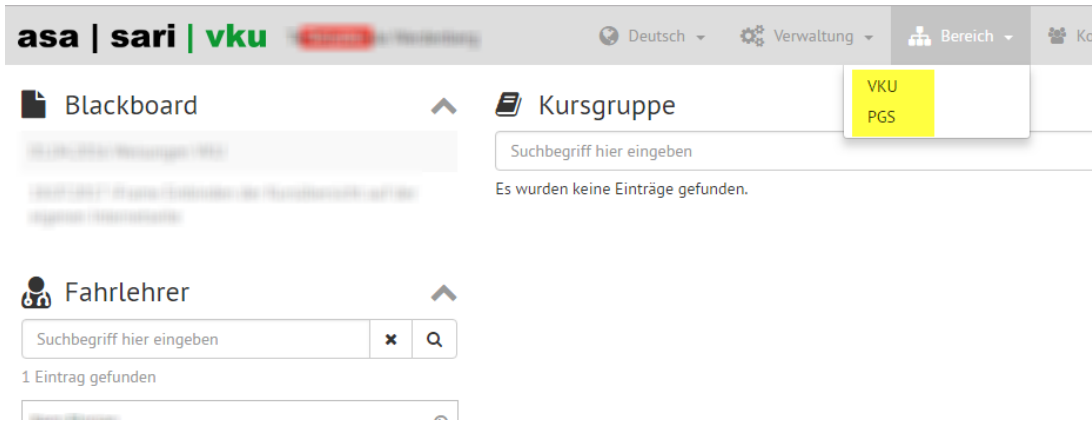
asa | sari | vku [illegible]

Deutsch
Verwaltung
Bereich
Ko

VKU
PGS

Blackboard

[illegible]

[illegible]

Kursgruppe

Suchbegriff hier eingeben

Es wurden keine Einträge gefunden.

Fahrlehrer

Suchbegriff hier eingeben

1 Eintrag gefunden

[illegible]